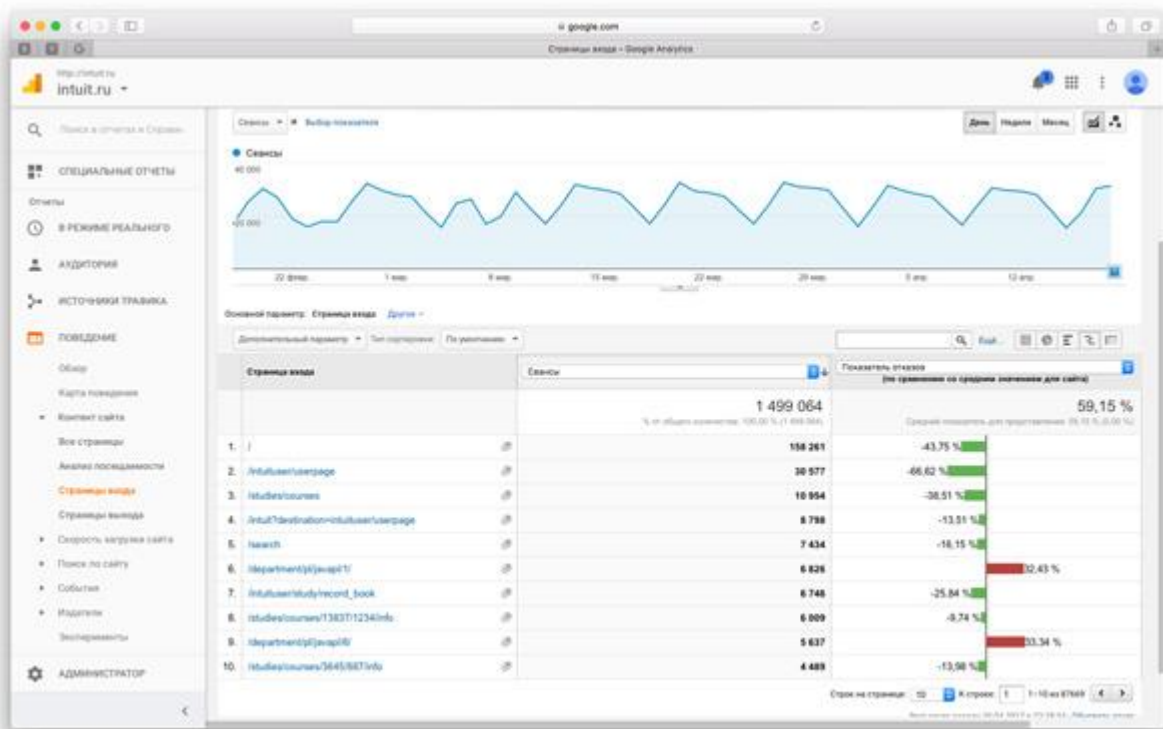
google.com

Страницы входа – Google Analytics

http://intuit.ru
intuit.ru

Поиск в отчетах и Справке

СПЕЦИАЛЬНЫЕ ОТЧЕТЫ

Отчеты

В РЕЖИМЕ РЕАЛЬНОГО

АУДИТОРИЯ

ИСТОЧНИКИ ТРАФИКА

ПОВЕДЕНИЕ

Обзор

Карта поведения

Контент сайта

Все страницы

Анализ посещаемости

Страницы входа

Страницы выхода

Скорость загрузки сайта

Поиск по сайту

События

Издатели

Эксперименты

АДМИНИСТРАТОР

Сеансы ▾ Выбор показателя

День Неделя Месяц

Сеансы

40 000

20 000

22 февр. 1 мар. 8 мар. 15 мар. 22 мар. 29 мар. 5 апр. 12 апр.

Основной параметр: Страница входа Другое

Дополнительный параметр ▾ Тип сортировки: По умолчанию ▾

| | Страница входа | Сеансы | Показатель отказов (по сравнению со средним значением для сайта) |
|---|---|---|---|
| | | 1 499 064 % от общего количества: 100,00 % (1 499 064) | 59,15 % Средний показатель для представления: 59,15 % (0,00 %) |
| 1. | / | 158 261 | -43,75 % |
| 2. | /intuituser/userpage | 30 577 | -66,62 % |
| 3. | /studies/courses | 10 954 | -38,51 % |
| 4. | /intuit?destination=intuituser/userpage | 8 798 | -13,51 % |
| 5. | /search | 7 434 | -16,15 % |
| 6. | /department/pl/javapl/1/ | 6 826 | 32,43 % |
| 7. | /intuituser/study/record_book | 6 748 | -25,84 % |
| 8. | /studies/courses/13837/1234/info | 6 009 | -9,74 % |
| 9. | /department/pl/javapl/8/ | 5 637 | 33,34 % |
| 10. | /studies/courses/3645/887/info | 4 489 | -13,98 % |

Строк на странице: 10 К строке: 1 1-10 из 87669

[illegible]